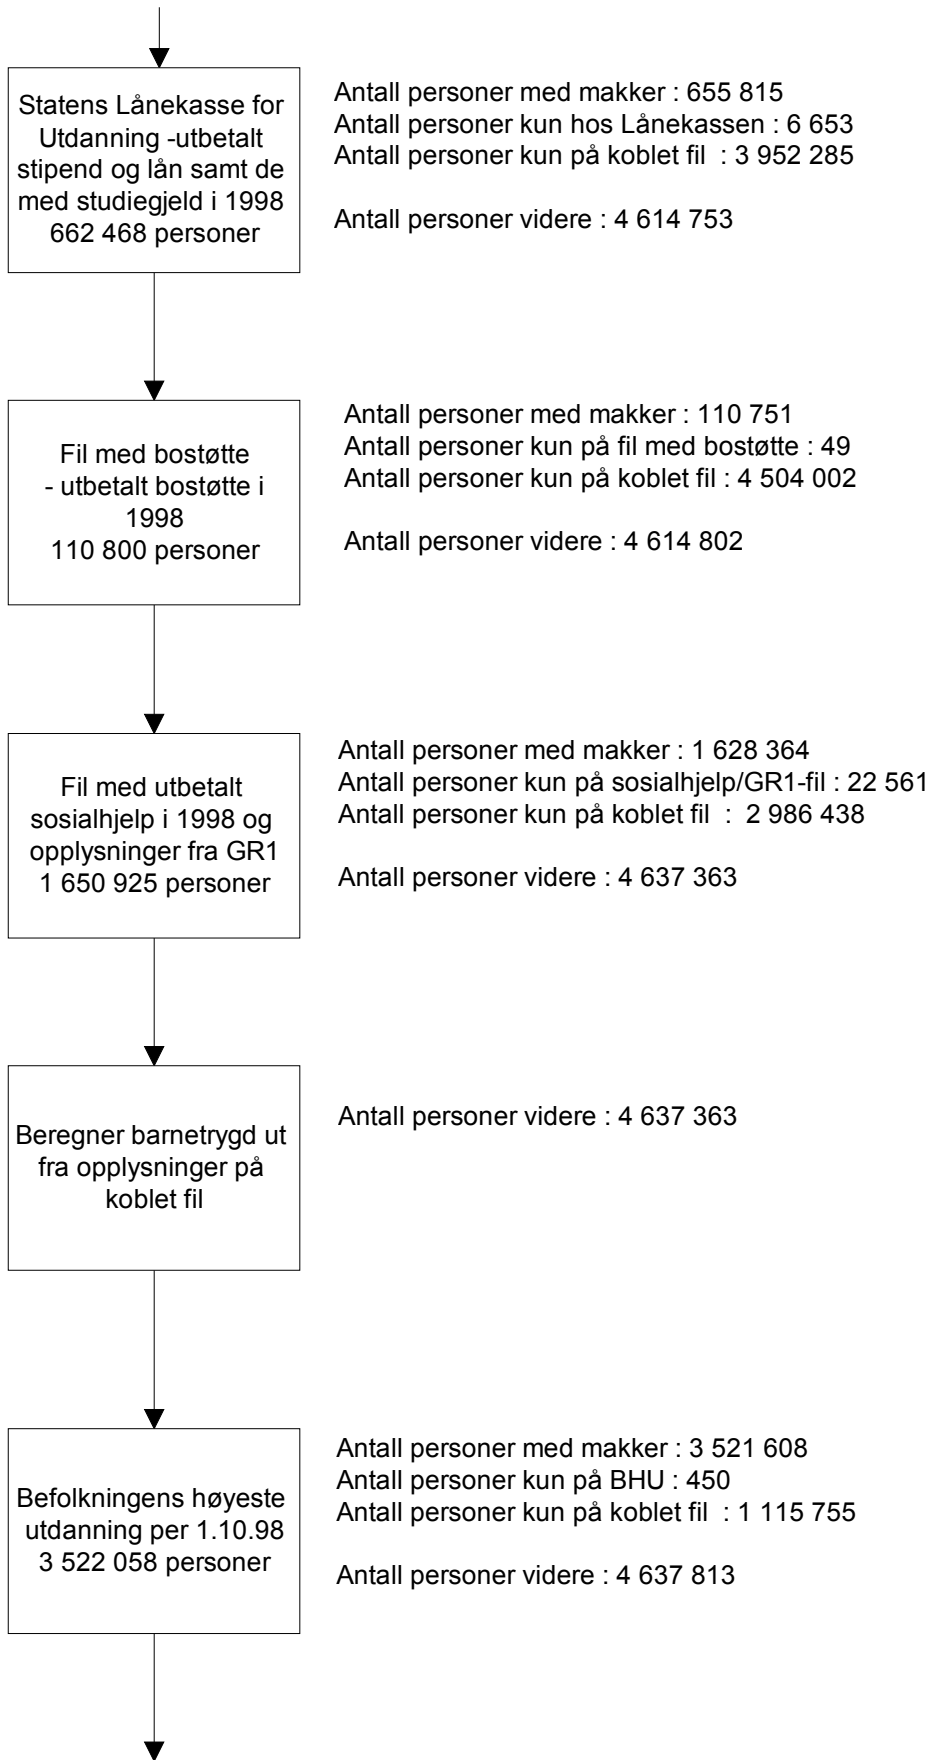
Statens Lånekasse for Utdanning -utbetalt stipend og lån samt de med studiegjeld i 1998
662 468 personer

Antall personer med makker : 655 815
Antall personer kun hos Lånekassen : 6 653
Antall personer kun på koblet fil : 3 952 285

Antall personer videre : 4 614 753

Fil med bostøtte - utbetalt bostøtte i 1998
110 800 personer

Antall personer med makker : 110 751
Antall personer kun på fil med bostøtte : 49
Antall personer kun på koblet fil : 4 504 002

Antall personer videre : 4 614 802

Fil med utbetalt sosialhjelp i 1998 og opplysninger fra GR1
1 650 925 personer

Antall personer med makker : 1 628 364
Antall personer kun på sosialhjelp/GR1-fil : 22 561
Antall personer kun på koblet fil : 2 986 438

Antall personer videre : 4 637 363

Beregner barnetrygd ut fra opplysninger på koblet fil

Antall personer videre : 4 637 363

Befolkningens høyeste utdanning per 1.10.98
3 522 058 personer

Antall personer med makker : 3 521 608
Antall personer kun på BHU : 450
Antall personer kun på koblet fil : 1 115 755

Antall personer videre : 4 637 813